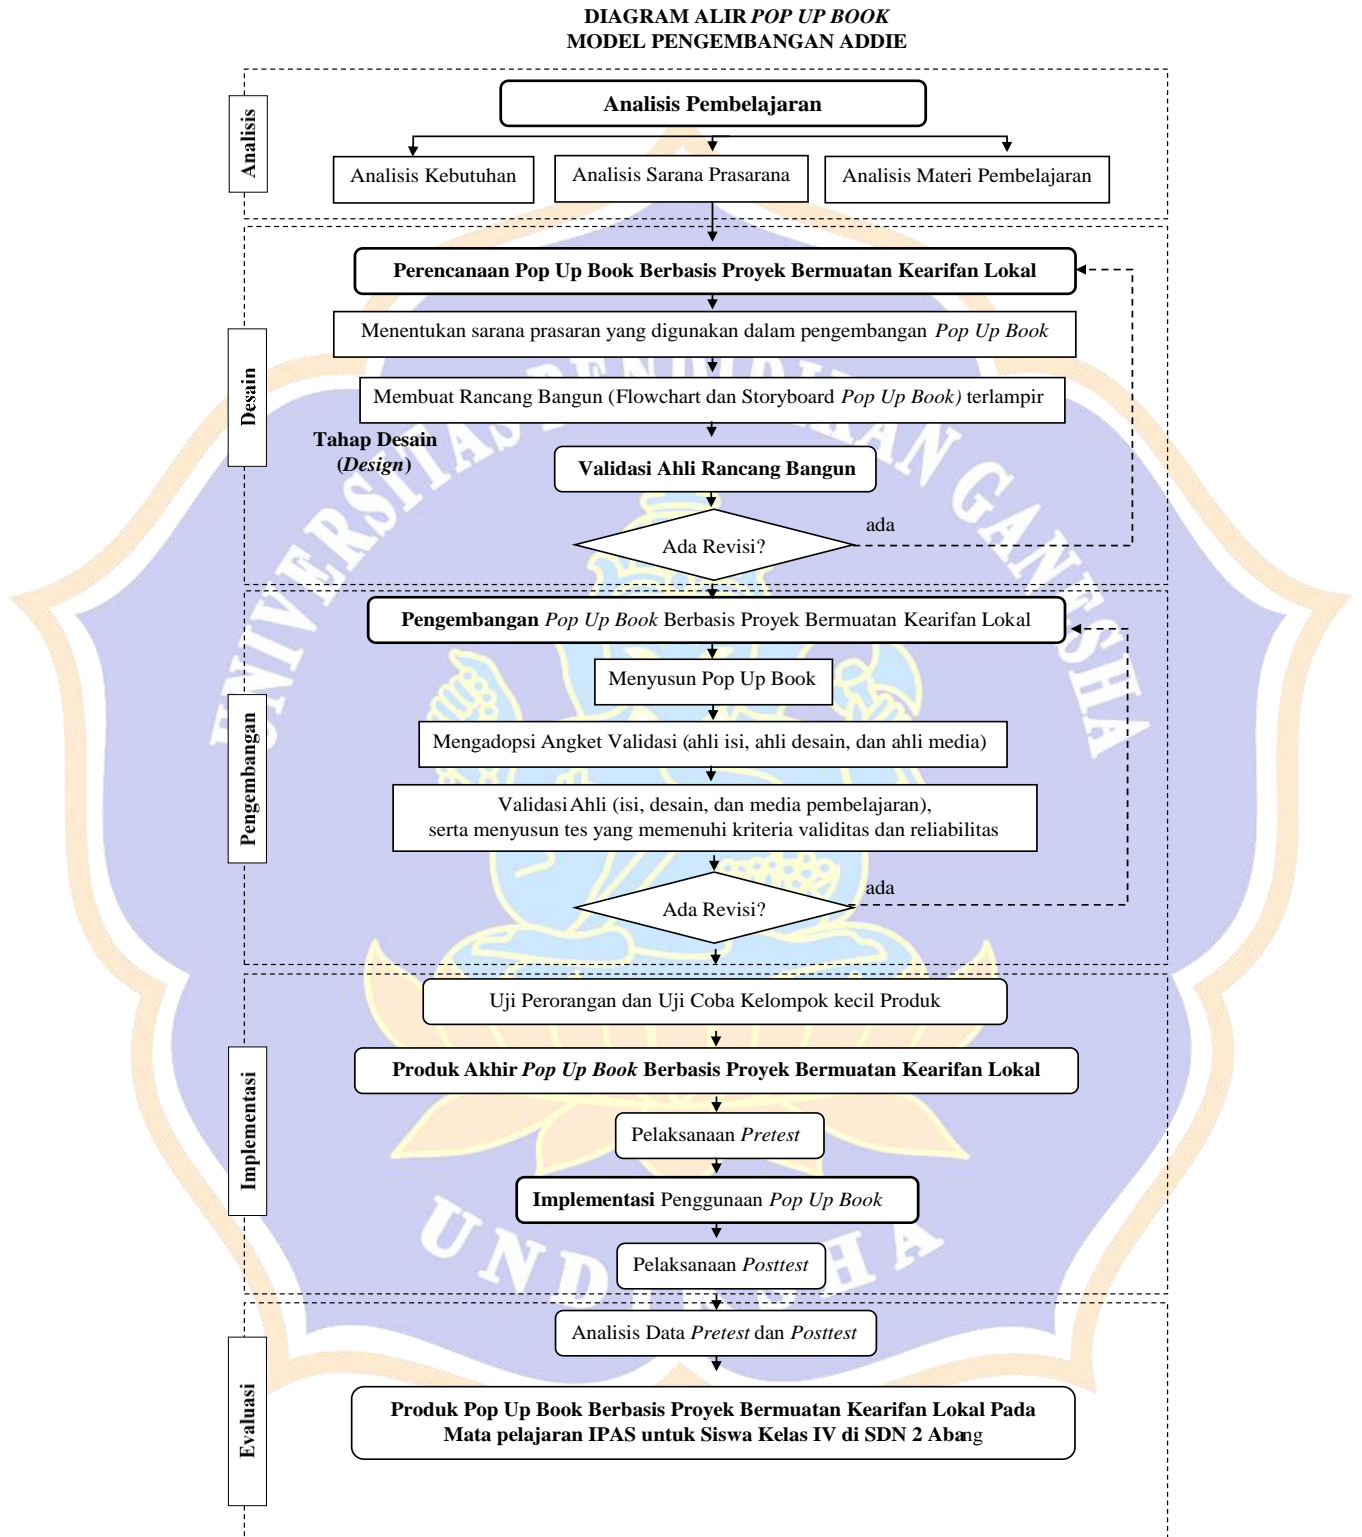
DIAGRAM ALIR *POP UP BOOK*
MODEL PENGEMBANGAN ADDIE

Analisis

Analisis Pembelajaran

Analisis Kebutuhan

Analisis Sarana Prasarana

Analisis Materi Pembelajaran

Desain

Perencanaan Pop Up Book Berbasis Proyek Bermuatan Kearifan Lokal

Menentukan sarana prasaran yang digunakan dalam pengembangan *Pop Up Book*

Membuat Rancang Bangun (Flowchart dan Storyboard *Pop Up Book)* terlampir

Tahap Desain (*Design*)

Validasi Ahli Rancang Bangun

Ada Revisi?

ada

Pengembangan

Pengembangan *Pop Up Book* Berbasis Proyek Bermuatan Kearifan Lokal

Menyusun Pop Up Book

Mengadopsi Angket Validasi (ahli isi, ahli desain, dan ahli media)

Validasi Ahli (isi, desain, dan media pembelajaran), serta menyusun tes yang memenuhi kriteria validitas dan reliabilitas

Ada Revisi?

ada

Implementasi

Uji Perorangan dan Uji Coba Kelompok kecil Produk

Produk Akhir *Pop Up Book* Berbasis Proyek Bermuatan Kearifan Lokal

Pelaksanaan *Pretest*

Implementasi Penggunaan *Pop Up Book*

Pelaksanaan *Posttest*

Evaluasi

Analisis Data *Pretest* dan *Posttest*

Produk Pop Up Book Berbasis Proyek Bermuatan Kearifan Lokal Pada Mata pelajaran IPAS untuk Siswa Kelas IV di SDN 2 Abang